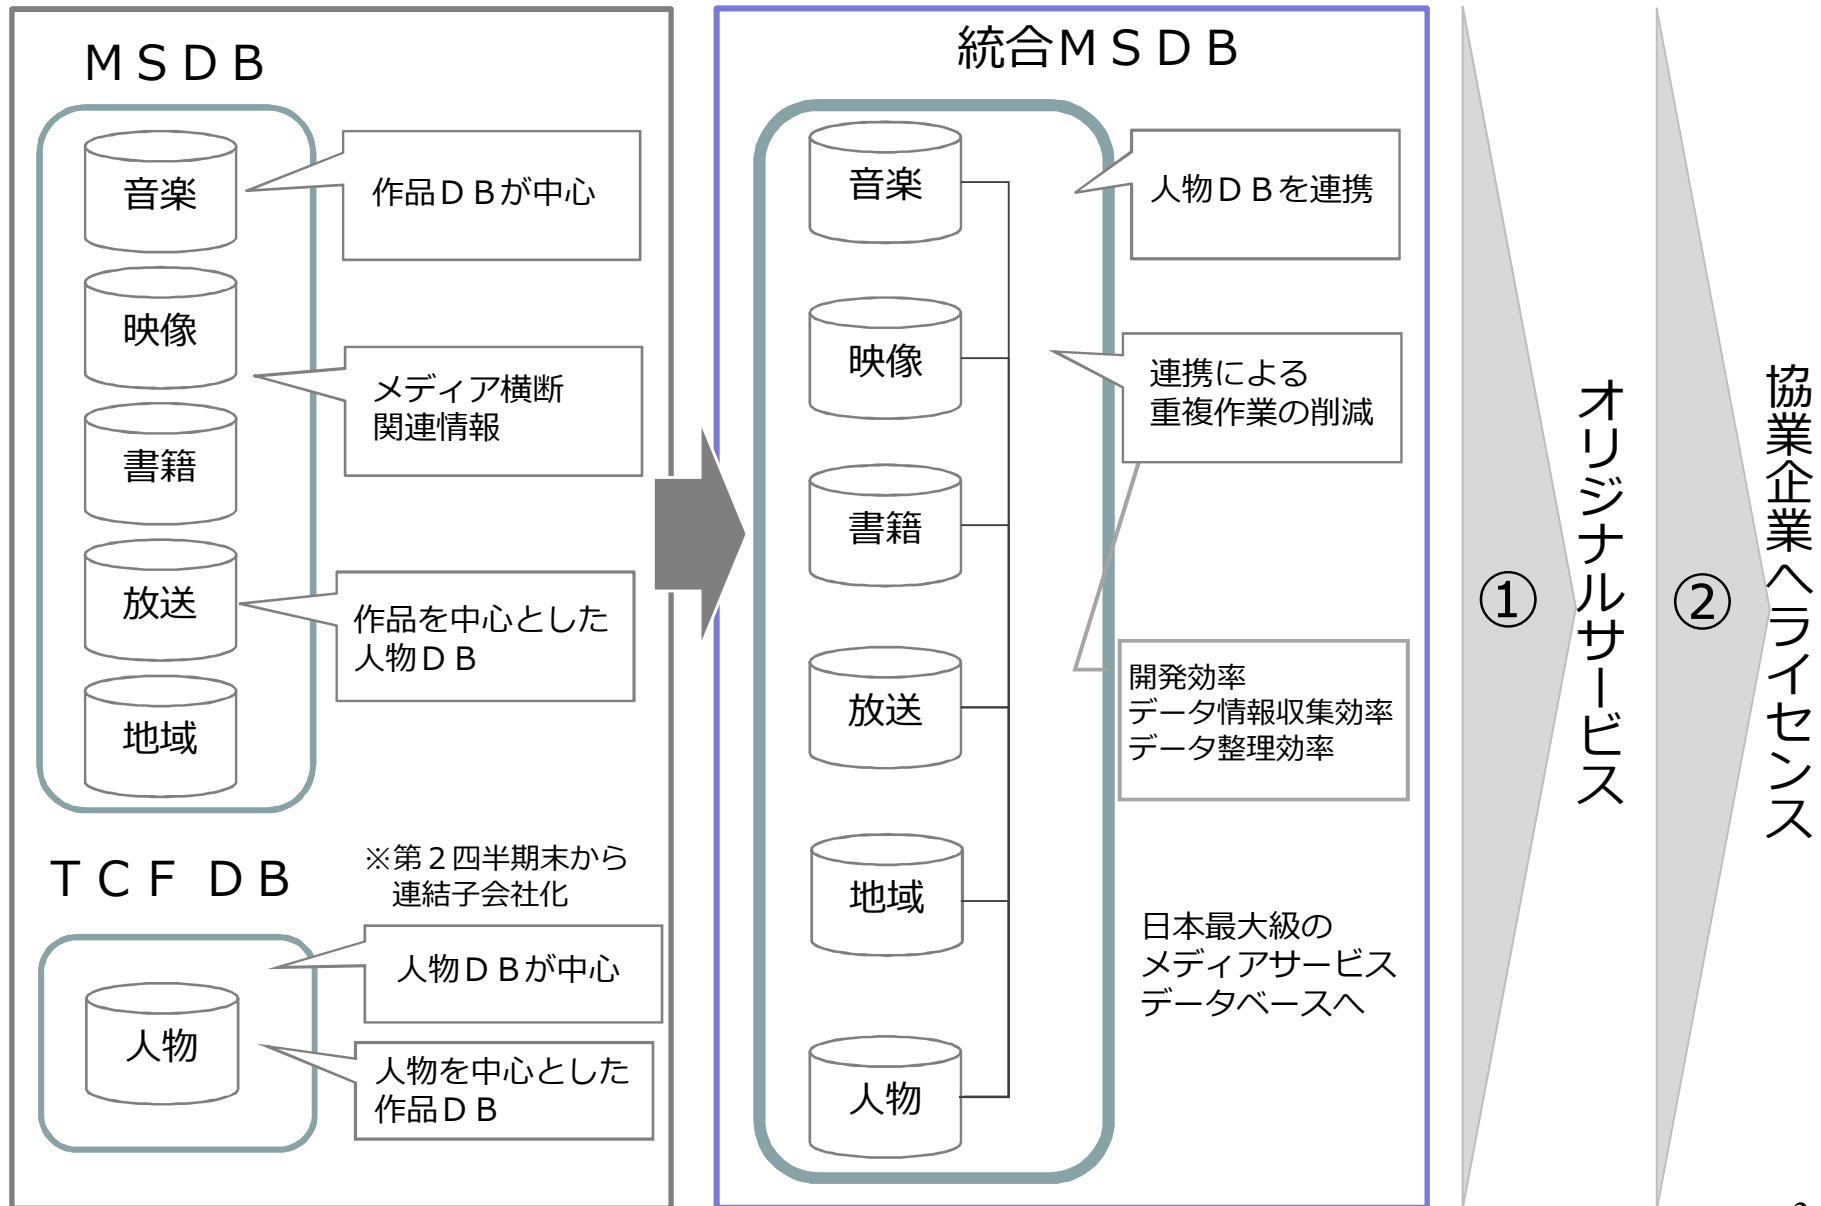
ＭＳＤＢ

音楽

映像

書籍

放送

地域

作品ＤＢが中心

メディア横断
関連情報

作品を中心とした
人物ＤＢ

ＴＣＦ ＤＢ

※第２四半期末から
連結子会社化

人物

人物ＤＢが中心

人物を中心とした
作品ＤＢ

統合ＭＳＤＢ

音楽

映像

書籍

放送

地域

人物

人物ＤＢを連携

連携による
重複作業の削減

開発効率
データ情報収集効率
データ整理効率

日本最大級の
メディアサービス
データベースへ

① オリジナルサービス

② 協業企業へライセンス